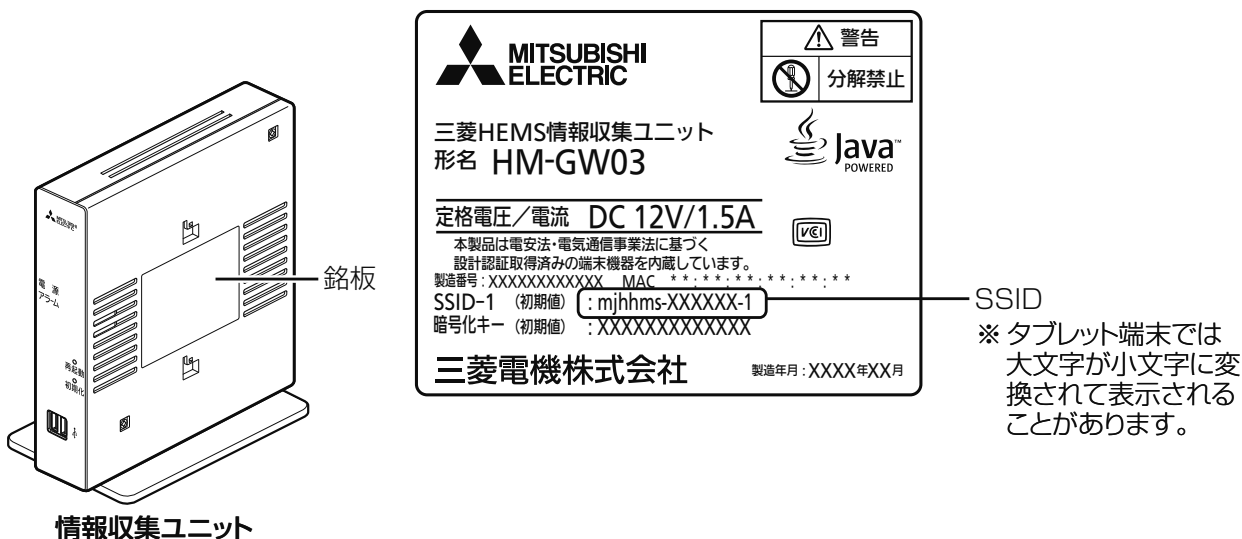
MITSUBISHI
電源
アラーム
再起動
初期化

銘板

情報収集ユニット

MITSUBISHI ELECTRIC

警告
分解禁止

三菱HEMS情報収集ユニット
形名 HM-GW03

Java POWERED

定格電圧／電流 DC 12V/1.5A
VCI
本製品は電安法・電気通信事業法に基づく
設計認証取得済みの端末機器を内蔵しています。
製造番号：XXXXXXXXXXX MAC **:**:**:**:**:**
SSID-1 （初期値） : mjhhms-XXXXXX-1
暗号化キー （初期値） : XXXXXXXXXXXXX
三菱電機株式会社 製造年月：XXXX年XX月

SSID
※ タブレット端末では大文字が小文字に変換されて表示されることがあります。